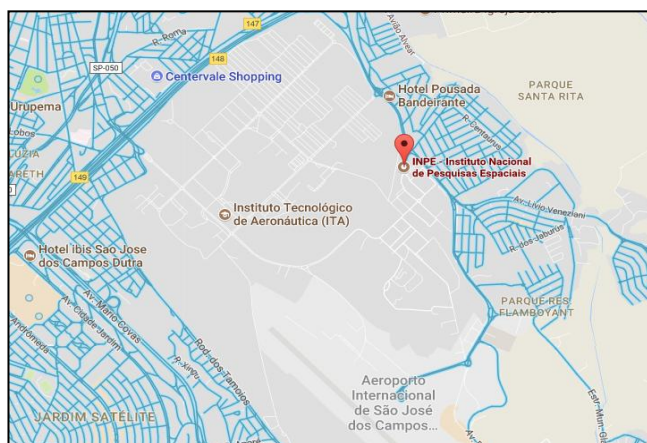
147
R. Roma
SP-050
148
Centervale Shopping
Urupema
cobos
CUZIA
ARETH
149
Hotel Pousada Bandeirante
PARQUE SANTA RITA
R. Centauro
INPE - Instituto Nacional de Pesquisas Espaciais
Instituto Tecnológico de Aeronáutica (ITA)
Av. Lívio Veneziani
R. dos Jaburus
Hotel ibis Sao Jose dos Campos Dutra
Av. Mário Covas
Av. Cidade Jardim
Andrômeda
Rod. dos Tamoios
PARQUE RES. FLAMBOYANT
Aeroporto Internacional de São José dos Campos...
JARDIM SATÉLITE
Estr. Mun.
Av. Alves